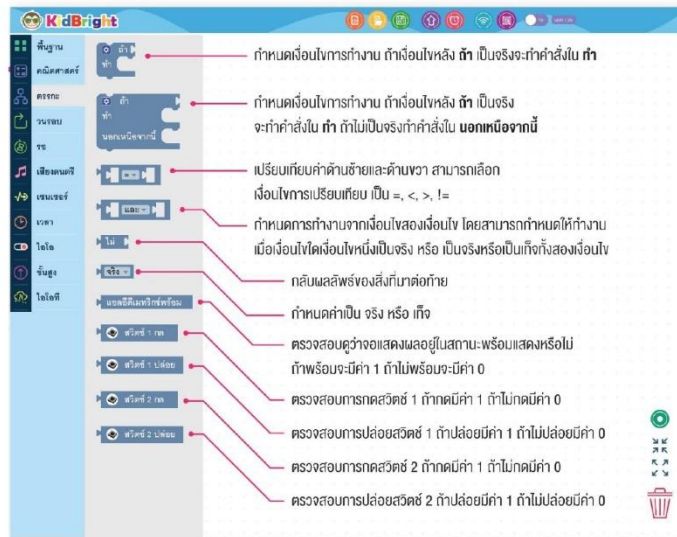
KidBright

พื้นฐาน
คณิตศาสตร์
ตรรกะ
วนรอบ
รถ
เสียงดนตรี
เซนเซอร์
เวลา
ไอโอ
ขั้นสูง
ไอโอที

ถ้า
ทำ
กำหนดเงื่อนไขการทำงาน ถ้าเงื่อนไขหลัง **ถ้า** เป็นจริงจะทำคำสั่งใน **ทำ**

ถ้า
ทำ
นอกเหนือจากนี้
กำหนดเงื่อนไขการทำงาน ถ้าเงื่อนไขหลัง **ถ้า** เป็นจริง จะทำคำสั่งใน **ทำ** ถ้าไม่เป็นจริงทำคำสั่งใน **นอกเหนือจากนี้**

=
เปรียบเทียบค่าด้านซ้ายและด้านขวา สามารถเลือกเงื่อนไขการเปรียบเทียบ เป็น =, <, >, !=

และ
กำหนดการทำงานจากเงื่อนไขสองเงื่อนไข โดยสามารถกำหนดให้ทำงานเมื่อเงื่อนไขใดเงื่อนไขหนึ่งเป็นจริง หรือ เป็นจริงหรือเป็นเท็จทั้งสองเงื่อนไข

ไม่
กลับผลลัพธ์ของสิ่งที่มาต่อท้าย

จริง
กำหนดค่าเป็น จริง หรือ เท็จ

แอลอีดีเมทริกซ์พร้อม
ตรวจสอบดูว่าจอแสดงผลอยู่ในสถานะพร้อมแสดงหรือไม่ ถ้าพร้อมจะมีค่า 1 ถ้าไม่พร้อมจะมีค่า 0

สวิตช์ 1 กด
ตรวจสอบการกดสวิตช์ 1 ถ้ากดมีค่า 1 ถ้าไม่กดมีค่า 0

สวิตช์ 1 ปล่อย
ตรวจสอบการปล่อยสวิตช์ 1 ถ้าปล่อยมีค่า 1 ถ้าไม่ปล่อยมีค่า 0

สวิตช์ 2 กด
ตรวจสอบการกดสวิตช์ 2 ถ้ากดมีค่า 1 ถ้าไม่กดมีค่า 0

สวิตช์ 2 ปล่อย
ตรวจสอบการปล่อยสวิตช์ 2 ถ้าปล่อยมีค่า 1 ถ้าไม่ปล่อยมีค่า 0